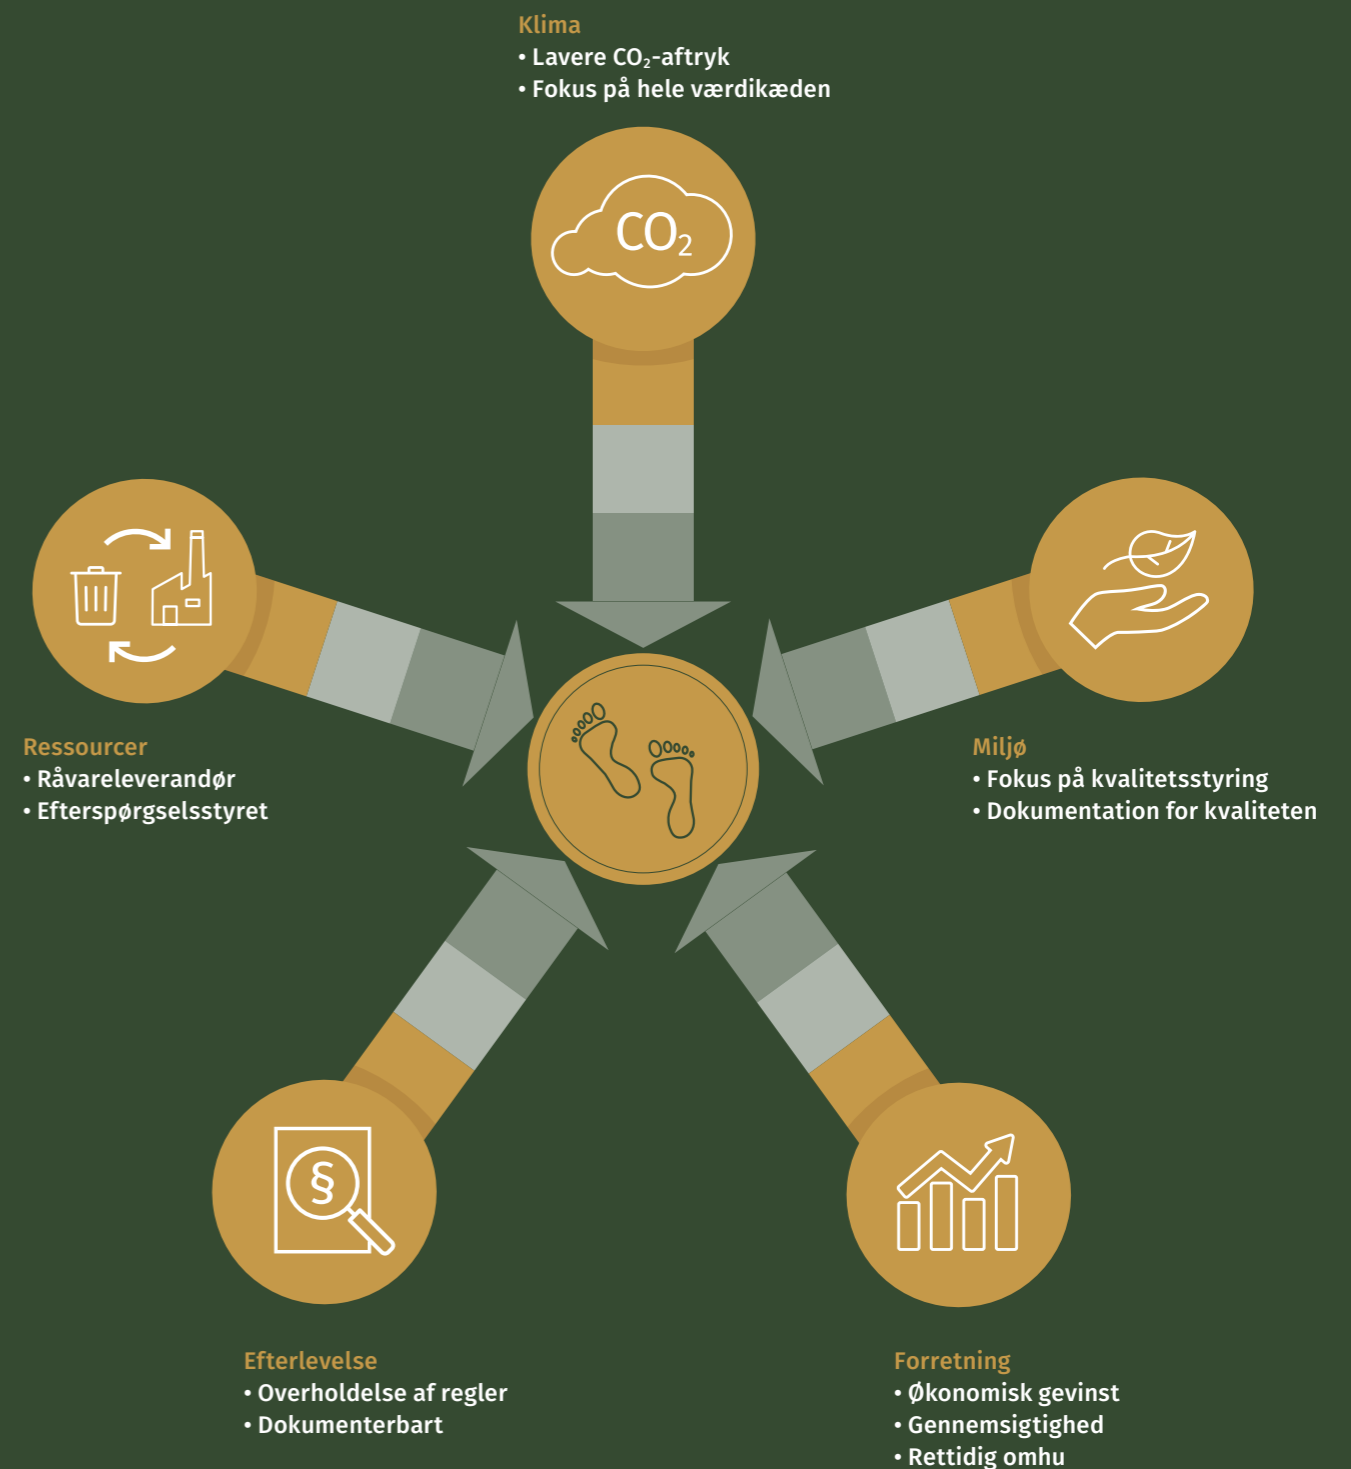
Klima
• Lavere $CO_2$-aftryk
• Fokus på hele værdikæden

$CO_2$

Ressourcer
• Råvareleverandør
• Efterspørgselsstyret

Miljø
• Fokus på kvalitetsstyring
• Dokumentation for kvaliteten

§

Efterlevelse
• Overholdelse af regler
• Dokumenterbart

Forretning
• Økonomisk gevinst
• Gennemsigtighed
• Rettidig omhu